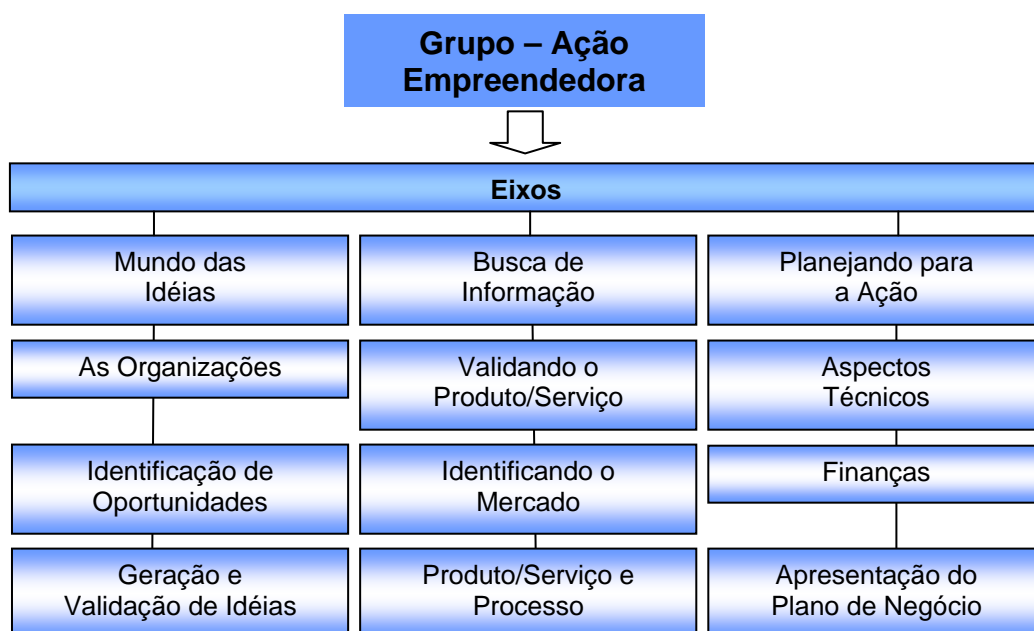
Grupo – Ação Empreendedora

Eixos

Mundo das Idéias

As Organizações

Identificação de Oportunidades

Geração e Validação de Idéias

Busca de Informação

Validando o Produto/Serviço

Identificando o Mercado

Produto/Serviço e Processo

Planejando para a Ação

Aspectos Técnicos

Finanças

Apresentação do Plano de Negócio